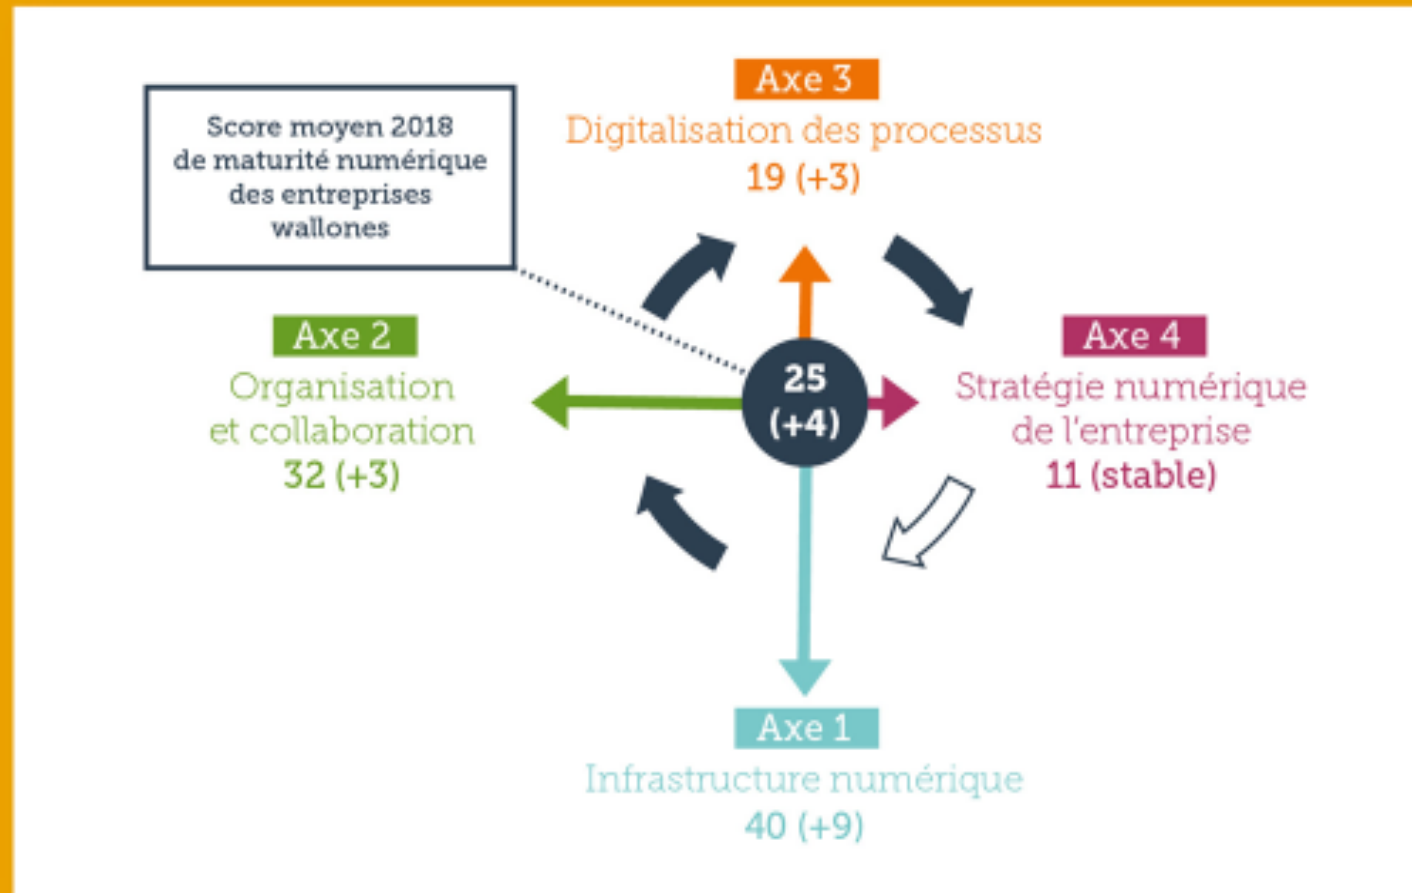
Score moyen 2018 de maturité numérique des entreprises wallones

Axe 3
Digitalisation des processus
19 (+3)

Axe 2
Organisation et collaboration
32 (+3)

25 (+4)

Axe 4
Stratégie numérique de l'entreprise
11 (stable)

Axe 1
Infrastructure numérique
40 (+9)